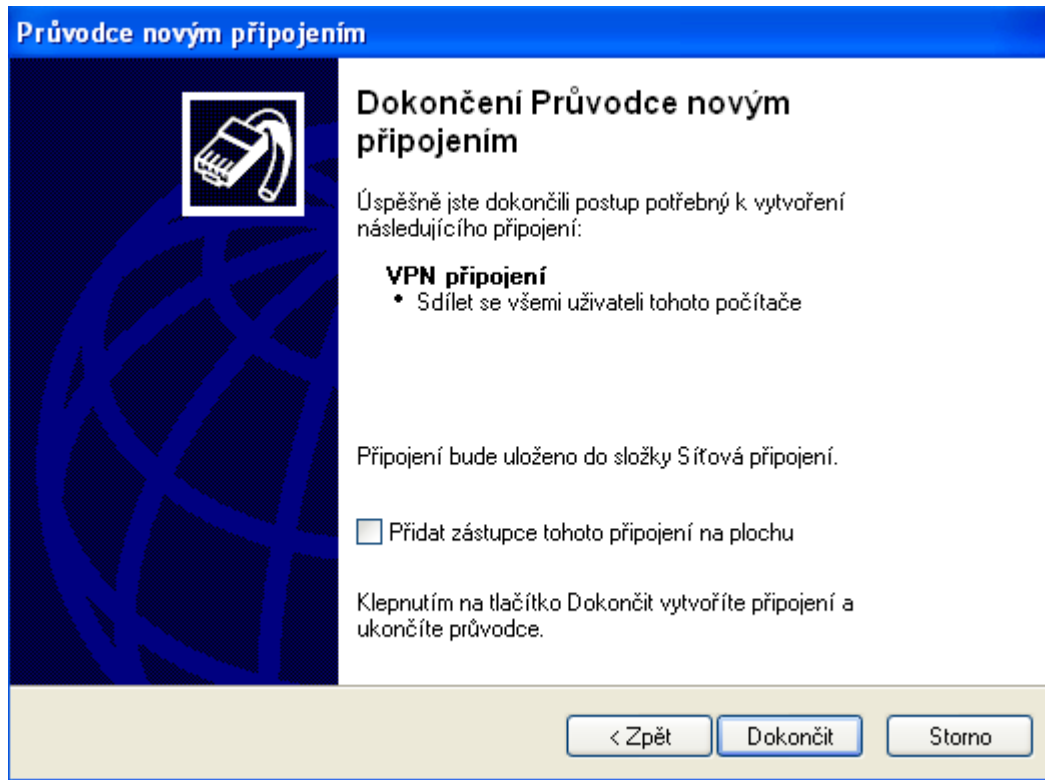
Průvodce novým připojením

Dokončení Průvodce novým připojením

Úspěšně jste dokončili postup potřebný k vytvoření následujícího připojení:

VPN připojení
• Sdílet se všemi uživateli tohoto počítače

Připojení bude uloženo do složky Síťová připojení.

Přidat zástupce tohoto připojení na plochu

Klepnutím na tlačítko Dokončit vytvoříte připojení a ukončíte průvodce.

< Zpět
Dokončit
Storno